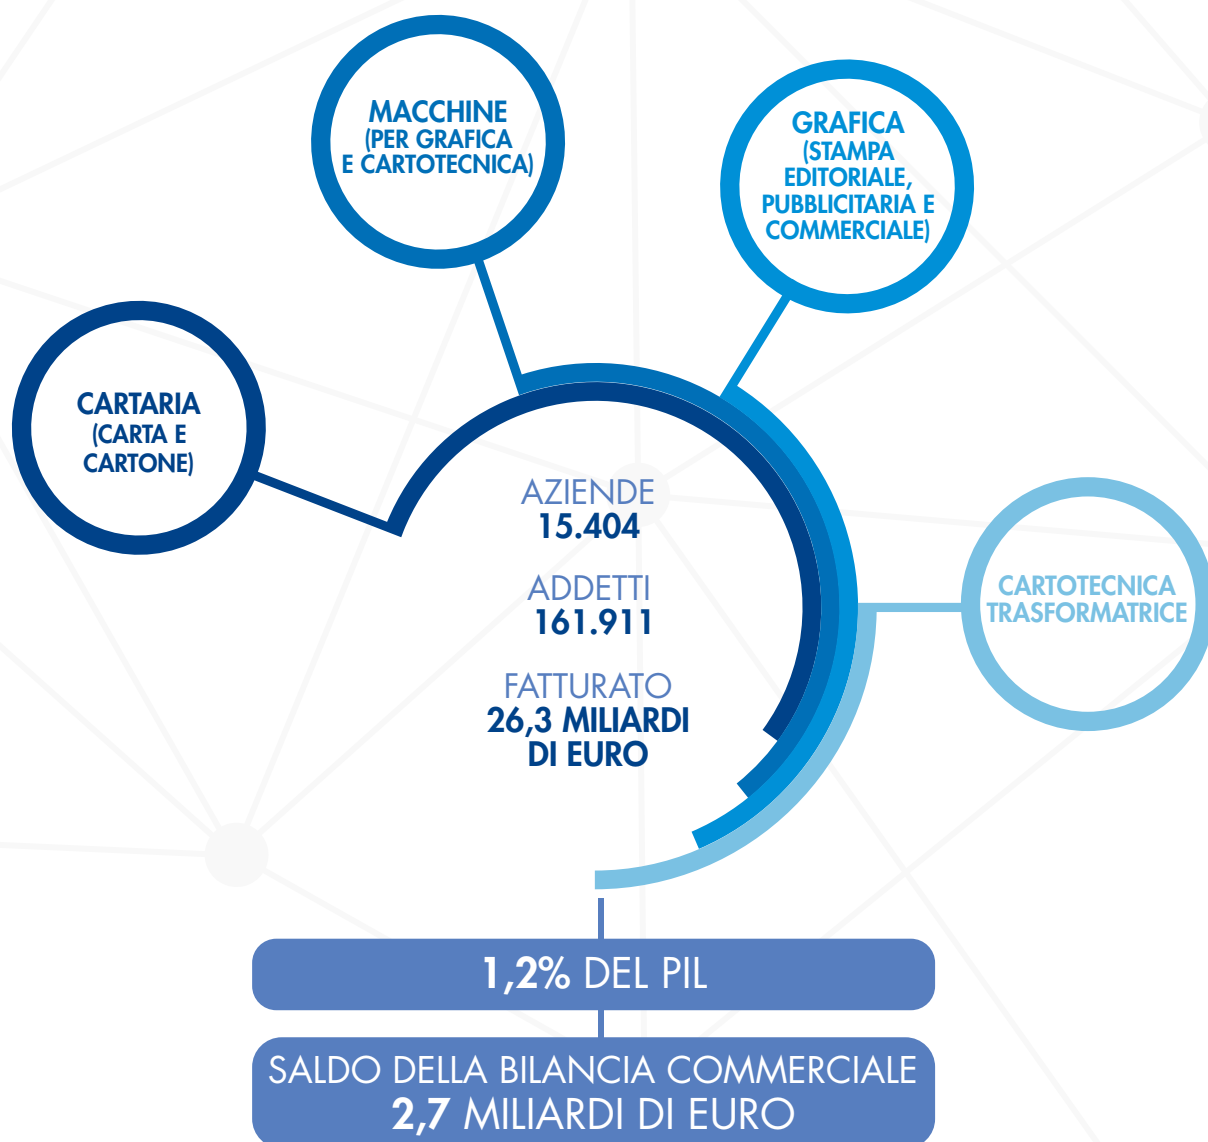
MACCHINE
(PER GRAFICA E CARTOTECNICA)

GRAFICA
(STAMPA EDITORIALE, PUBBLICITARIA E COMMERCIALE)

CARTARIA
(CARTA E CARTONE)

AZIENDE
15.404

ADDETTI
161.911

FATTURATO
26,3 MILIARDI DI EURO

CARTOTECNICA TRASFORMATRICE

1,2% DEL PIL

SALDO DELLA BILANCIA COMMERCIALE
2,7 MILIARDI DI EURO